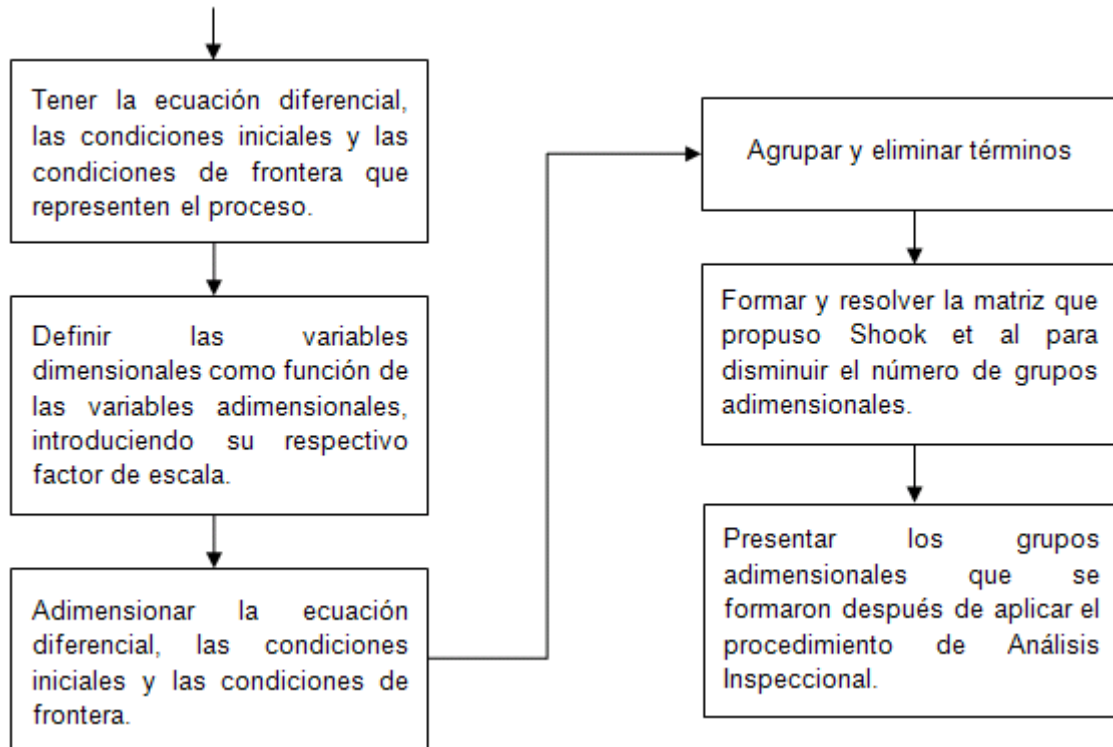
Tener la ecuación diferencial, las condiciones iniciales y las condiciones de frontera que representen el proceso.

Definir las variables dimensionales como función de las variables adimensionales, introduciendo su respectivo factor de escala.

Adimensionar la ecuación diferencial, las condiciones iniciales y las condiciones de frontera.

Agrupar y eliminar términos

Formar y resolver la matriz que propuso Shook et al para disminuir el número de grupos adimensionales.

Presentar los grupos adimensionales que se formaron después de aplicar el procedimiento de Análisis Inspeccional.